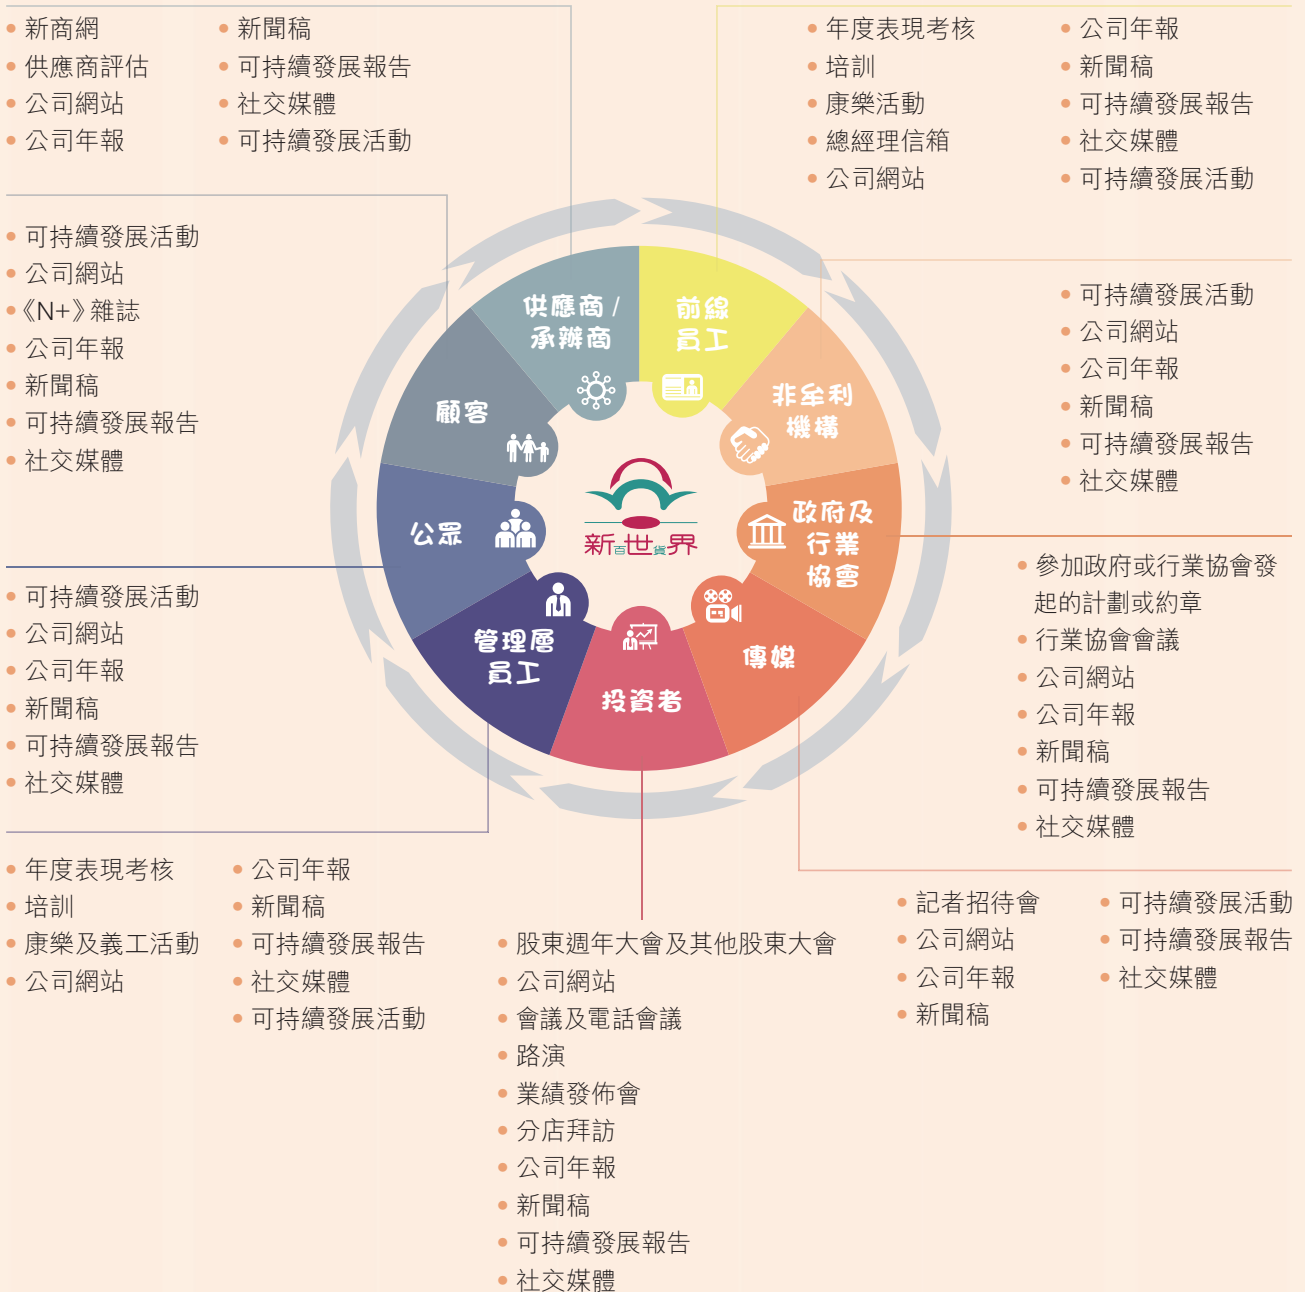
• 新商網
• 供應商評估
• 公司網站
• 公司年報

• 新聞稿
• 可持續發展報告
• 社交媒體
• 可持續發展活動

• 年度表現考核
• 培訓
• 康樂活動
• 總經理信箱
• 公司網站

• 公司年報
• 新聞稿
• 可持續發展報告
• 社交媒體
• 可持續發展活動

• 可持續發展活動
• 公司網站
•《N+》雜誌
• 公司年報
• 新聞稿
• 可持續發展報告
• 社交媒體

• 可持續發展活動
• 公司網站
• 公司年報
• 新聞稿
• 可持續發展報告
• 社交媒體

供應商 / 承辦商
前線員工
非牟利機構
顧客
公眾
新世界百貨
政府及行業協會
管理層員工
投資者
傳媒

• 參加政府或行業協會發起的計劃或約章
• 行業協會會議
• 公司網站
• 公司年報
• 新聞稿
• 可持續發展報告
• 社交媒體

• 可持續發展活動
• 公司網站
• 公司年報
• 新聞稿
• 可持續發展報告
• 社交媒體

• 年度表現考核
• 培訓
• 康樂及義工活動
• 公司網站

• 公司年報
• 新聞稿
• 可持續發展報告
• 社交媒體
• 可持續發展活動

• 股東週年大會及其他股東大會
• 公司網站
• 會議及電話會議
• 路演
• 業績發佈會
• 分店拜訪
• 公司年報
• 新聞稿
• 可持續發展報告
• 社交媒體

• 記者招待會
• 公司網站
• 公司年報
• 新聞稿

• 可持續發展活動
• 可持續發展報告
• 社交媒體